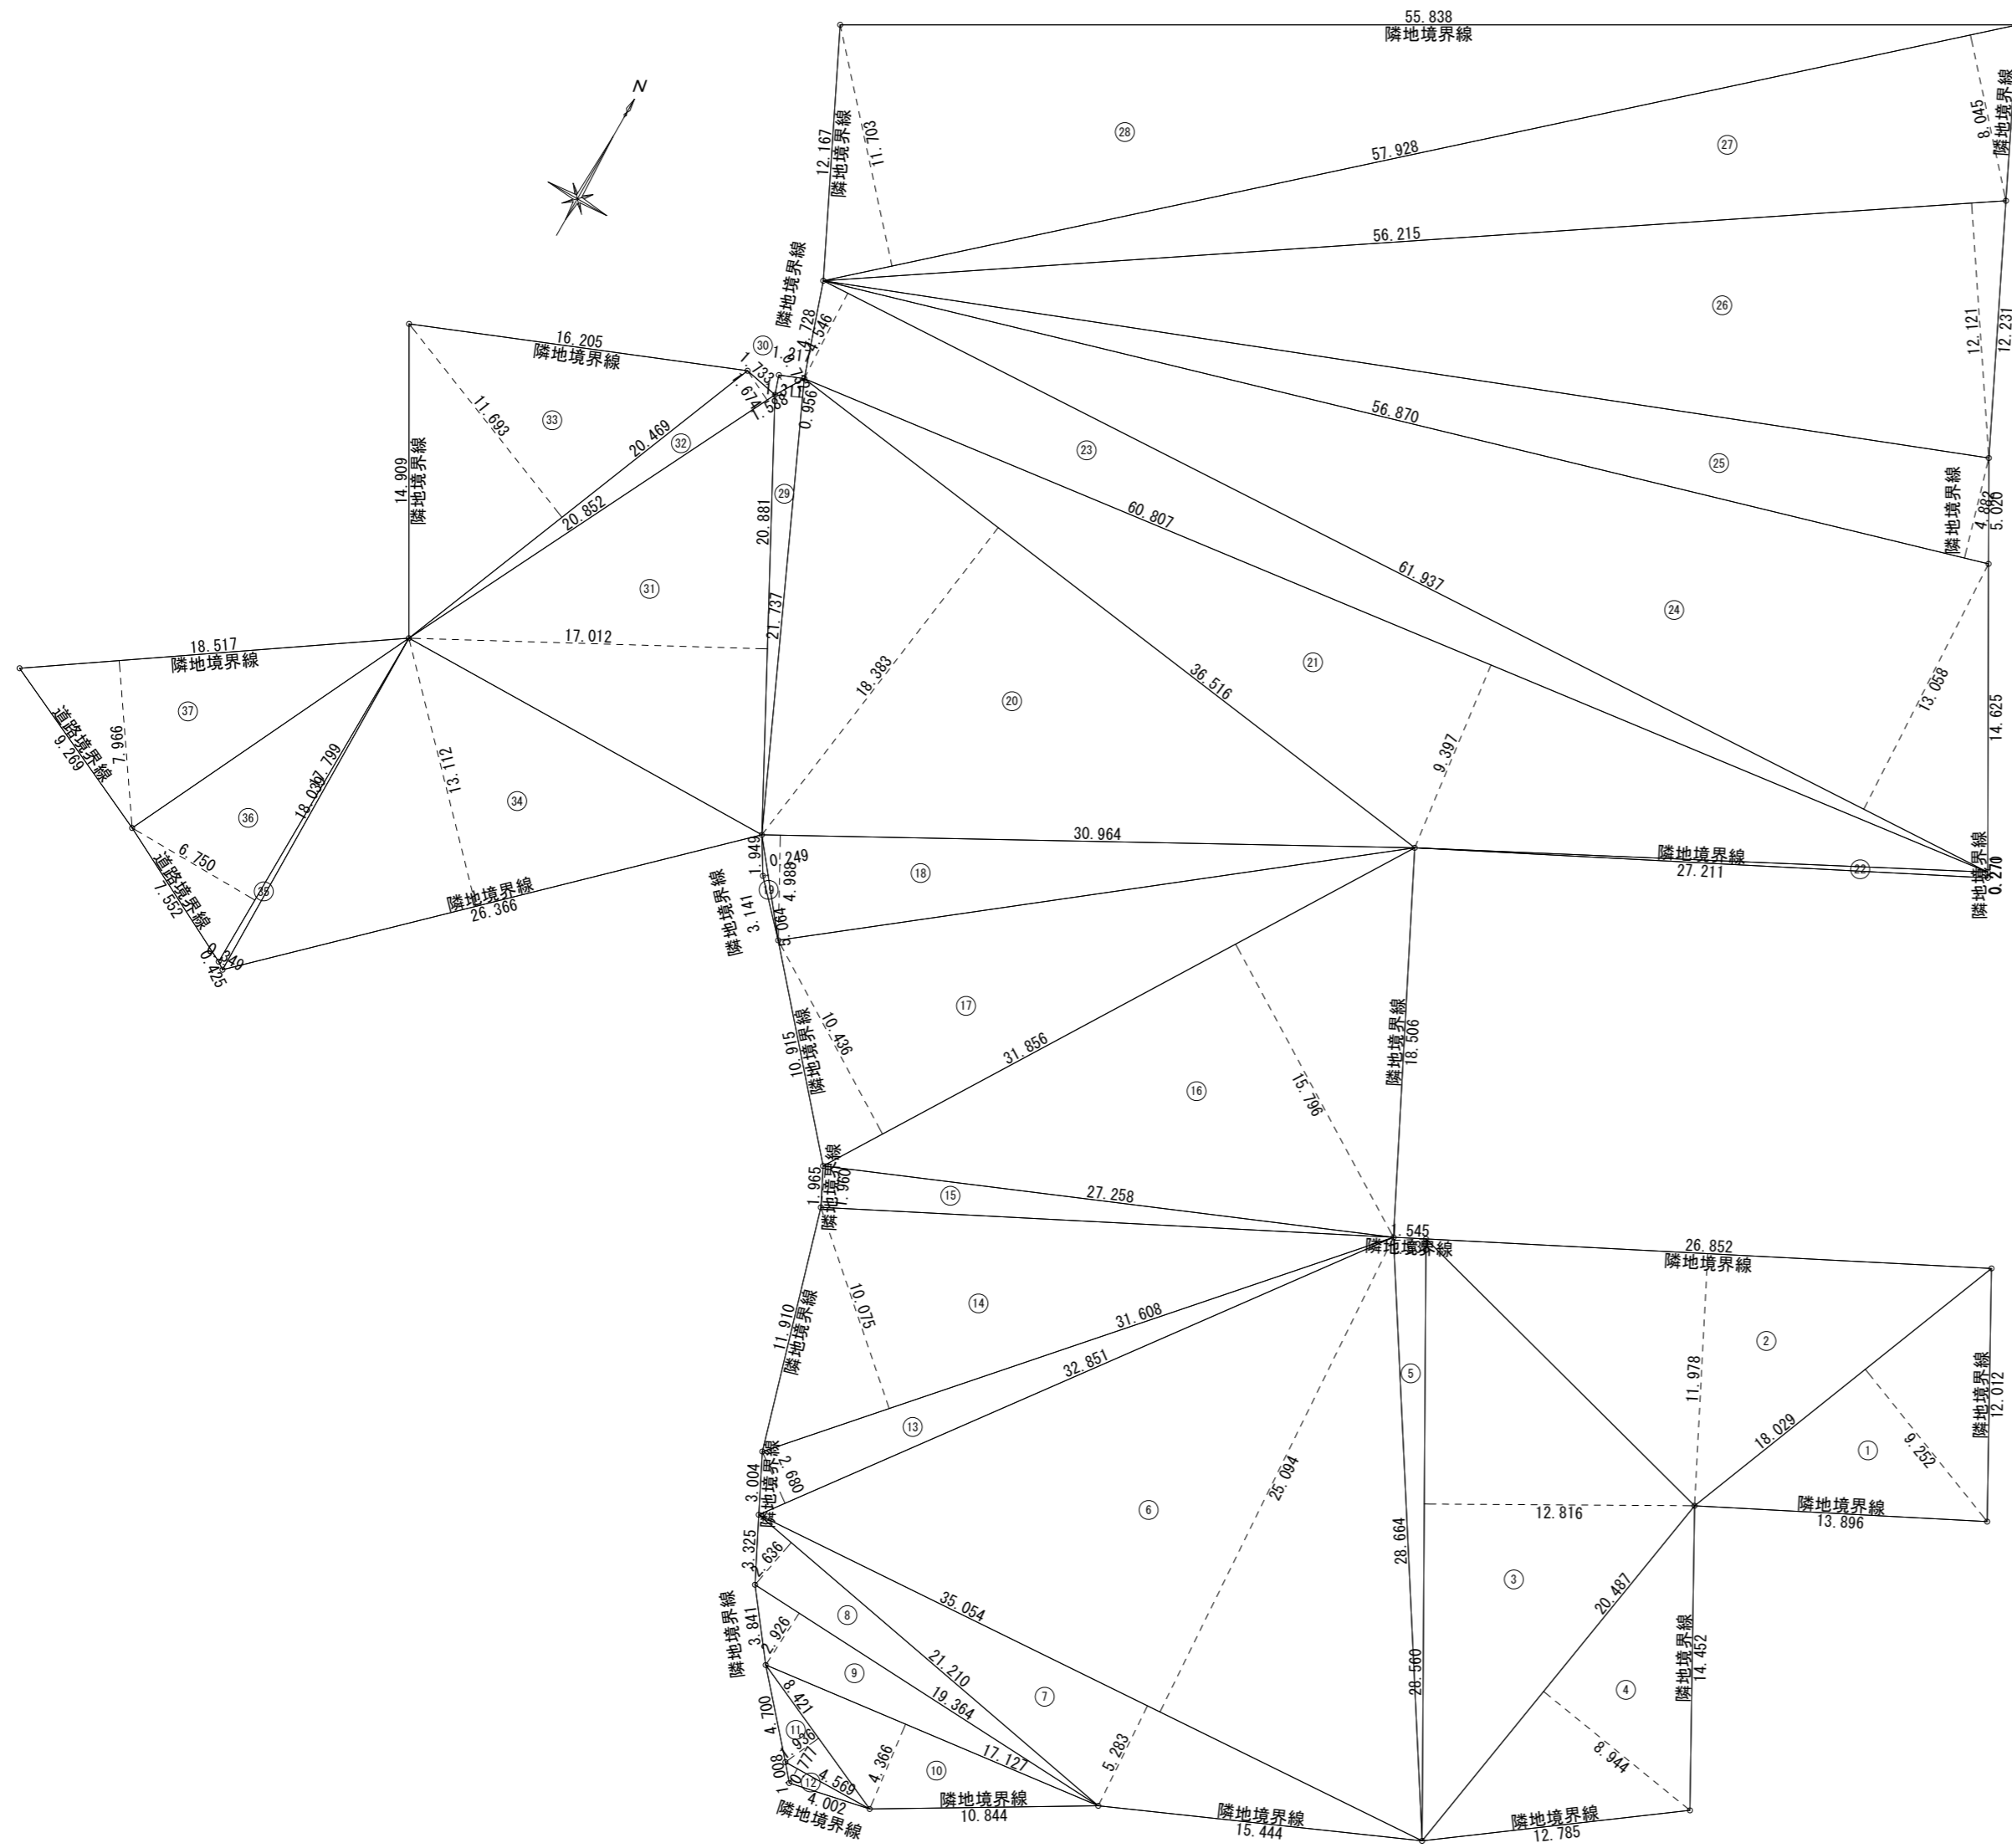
N

55.838
隣地境界線

12.167
隣地境界線
11.703
㉘
57.928
㉗
8.045
隣地境界線
56.215
隣地境界線
㉖
12.121
12.231
16.205
隣地境界線
㉚
4.728
4.546
1.733
1.674
1.588
0.956
11.693
㉝
20.469
㉜
20.852
14.909
隣地境界線
20.881
㉙
56.870
㉓
㉕
隣地境界線
4.882
5.020
60.807
61.937
㉛
17.012
21.737
18.517
隣地境界線
18.383
㉑
36.516
㉔
13.058
14.625
㉜
道路境界線
9.269
7.966
㉗
㊱
18.030
17.799
13.112
㉞
⑳
9.397
30.964
隣地境界線
27.211
㉒
隣地境界線
0.270
6.750
㉟
道路境界線
1.552
0.049
0.425
隣地境界線
26.366
1.949
0.249
4.988
⑱
隣地境界線
3.141
3.064
⑲
⑰
10.436
10.915
隣地境界線
31.856
⑯
15.796
隣地境界線
18.506
1.965
隣地境界線
1.960
⑮
27.258
1.545
隣地境界線
26.852
隣地境界線
11.910
隣地境界線
10.075
⑭
31.608
32.851
⑬
⑤
11.978
②
18.029
①
9.252
隣地境界線
12.012
3.004
隣地境界線
2.089
⑥
25.094
12.816
隣地境界線
13.896
3.325
2.636
28.664
③
20.487
隣地境界線
3.841
2.926
⑧
35.054
⑦
隣地境界線
14.452
④
⑨
21.210
19.364
8.421
4.700
⑪
1.936
1.771
1.008
⑫
4.569
4.366
⑩
17.127
5.283
28.560
8.944
4.002
隣地境界線
隣地境界線
10.844
隣地境界線
15.444
隣地境界線
12.785